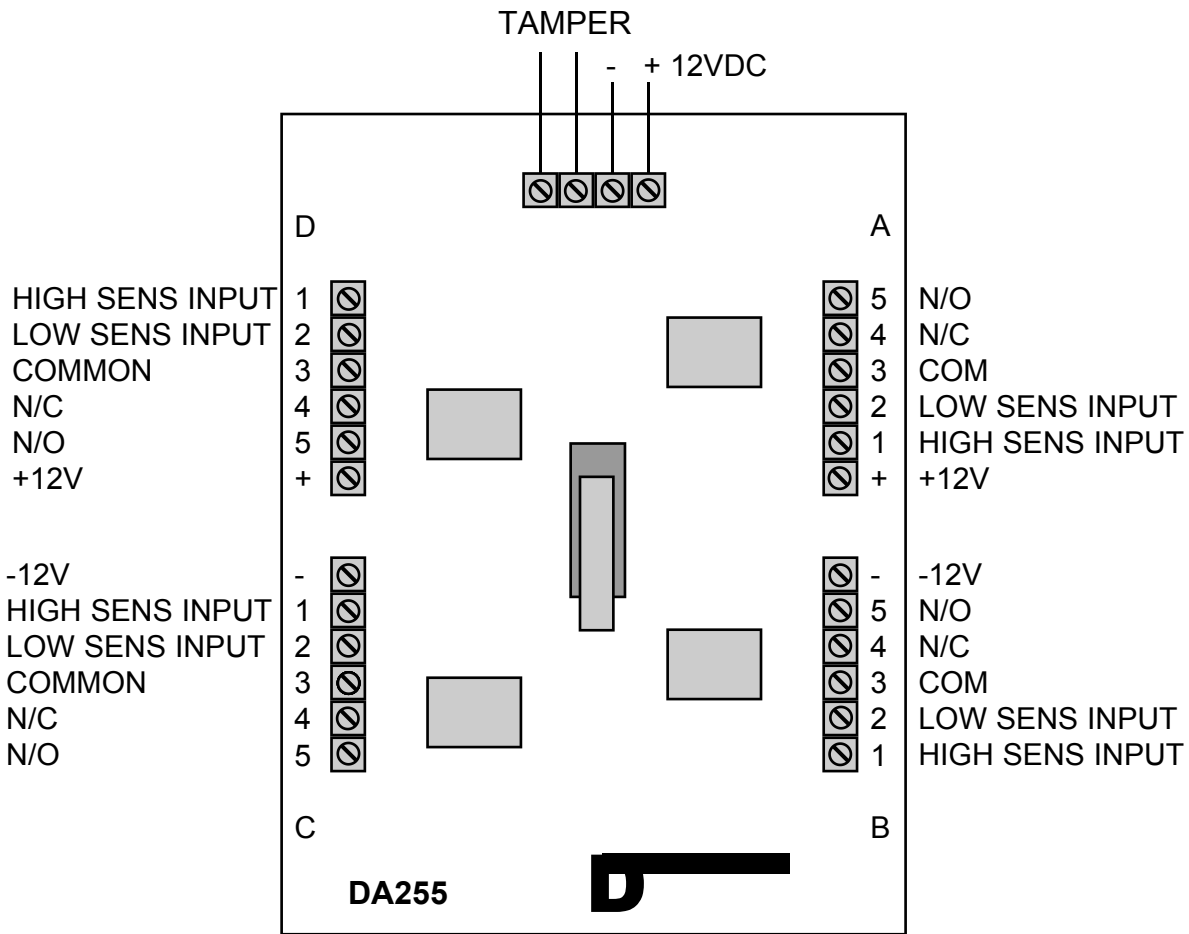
TAMPER
- + 12VDC

D

A

HIGH SENS INPUT 1
LOW SENS INPUT 2
COMMON 3
N/C 4
N/O 5
+12V +

5 N/O
4 N/C
3 COM
2 LOW SENS INPUT
1 HIGH SENS INPUT
+ +12V

-12V -
HIGH SENS INPUT 1
LOW SENS INPUT 2
COMMON 3
N/C 4
N/O 5

- -12V
5 N/O
4 N/C
3 COM
2 LOW SENS INPUT
1 HIGH SENS INPUT

C

B

DA255

D